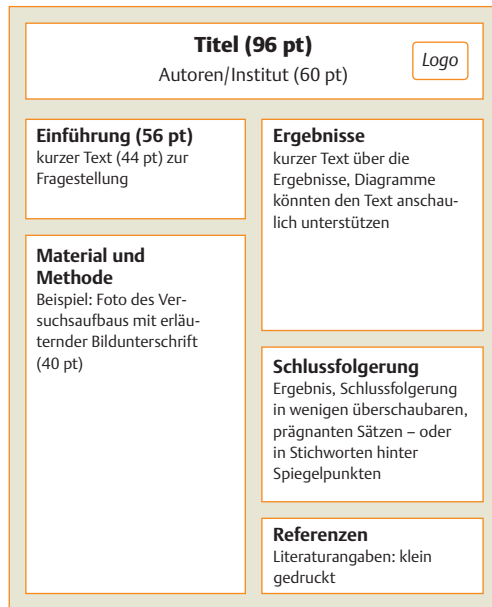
**Titel (96 pt)**
Autoren/Institut (60 pt)

Logo

**Einführung (56 pt)**
kurzer Text (44 pt) zur Fragestellung

**Material und Methode**
Beispiel: Foto des Versuchsaufbaus mit erläuternder Bildunterschrift (40 pt)

**Ergebnisse**
kurzer Text über die Ergebnisse, Diagramme könnten den Text anschaulich unterstützen

**Schlussfolgerung**
Ergebnis, Schlussfolgerung in wenigen überschaubaren, prägnanten Sätzen – oder in Stichworten hinter Spiegelpunkten

**Referenzen**
Literaturangaben: klein gedruckt